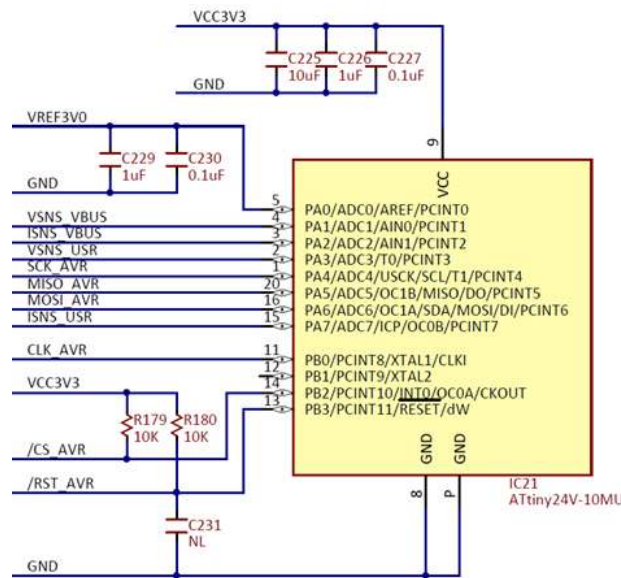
VCC3V3

C225 10uF
C226 1uF
C227 0.1uF

GND

VREF3V0

C229 1uF
C230 0.1uF

GND

9
VCC

5 PA0/ADC0/AREF/PCINT0
VSNS_VBUS 4 PA1/ADC1/AIN0/PCINT1
ISNS_VBUS 3 PA2/ADC2/AIN1/PCINT2
VSNS_USR 2 PA3/ADC3/T0/PCINT3
SCK_AVR 1 PA4/ADC4/USCK/SCL/T1/PCINT4
MISO_AVR 20 PA5/ADC5/OC1B/MISO/DO/PCINT5
MOSI_AVR 16 PA6/ADC6/OC1A/SDA/MOSI/DI/PCINT6
ISNS_USR 15 PA7/ADC7/ICP/OC0B/PCINT7

CLK_AVR 11 PB0/PCINT8/XTAL1/CLKI
12 PB1/PCINT9/XTAL2
VCC3V3 14 PB2/PCINT10/INT0/OC0A/CKOUT
13 PB3/PCINT11/RESET/dW

R179 10K
R180 10K

/CS_AVR

/RST_AVR

GND GND
8 P

IC21
ATtiny24V-10MU

C231
NL

GND